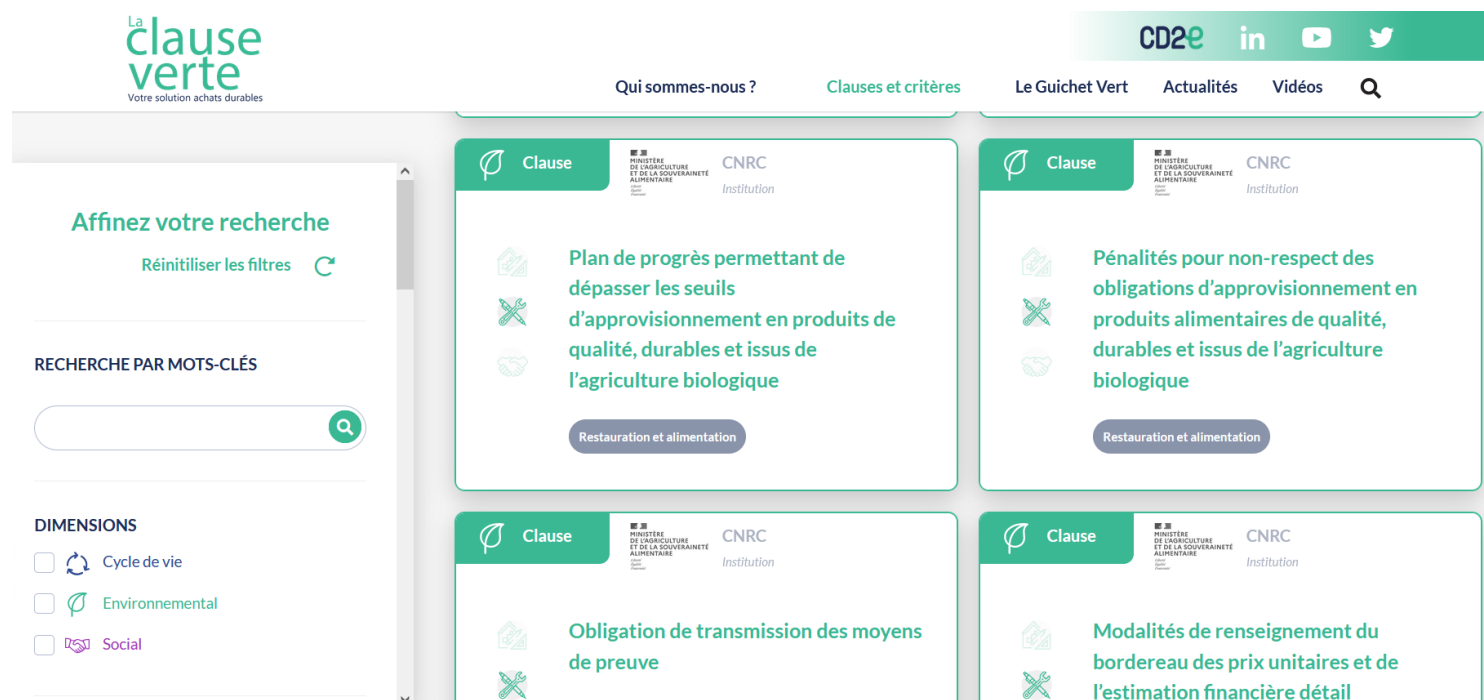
La clause verte
Votre solution achats durables

CD2e in

Qui sommes-nous ? Clauses et critères Le Guichet Vert Actualités Vidéos

Affinez votre recherche
Réinitiliser les filtres

RECHERCHE PAR MOTS-CLÉS

DIMENSIONS
Cycle de vie
Environnemental
Social

Clause
MINISTÈRE DE L'AGRICULTURE ET DE LA SOUVERAINETÉ ALIMENTAIRE
CNRC
Institution

Plan de progrès permettant de dépasser les seuils d'approvisionnement en produits de qualité, durables et issus de l'agriculture biologique

Restauration et alimentation

Clause
MINISTÈRE DE L'AGRICULTURE ET DE LA SOUVERAINETÉ ALIMENTAIRE
CNRC
Institution

Pénalités pour non-respect des obligations d'approvisionnement en produits alimentaires de qualité, durables et issus de l'agriculture biologique

Restauration et alimentation

Clause
MINISTÈRE DE L'AGRICULTURE ET DE LA SOUVERAINETÉ ALIMENTAIRE
CNRC
Institution

Obligation de transmission des moyens de preuve

Clause
MINISTÈRE DE L'AGRICULTURE ET DE LA SOUVERAINETÉ ALIMENTAIRE
CNRC
Institution

Modalités de renseignement du bordereau des prix unitaires et de l'estimation financière détail